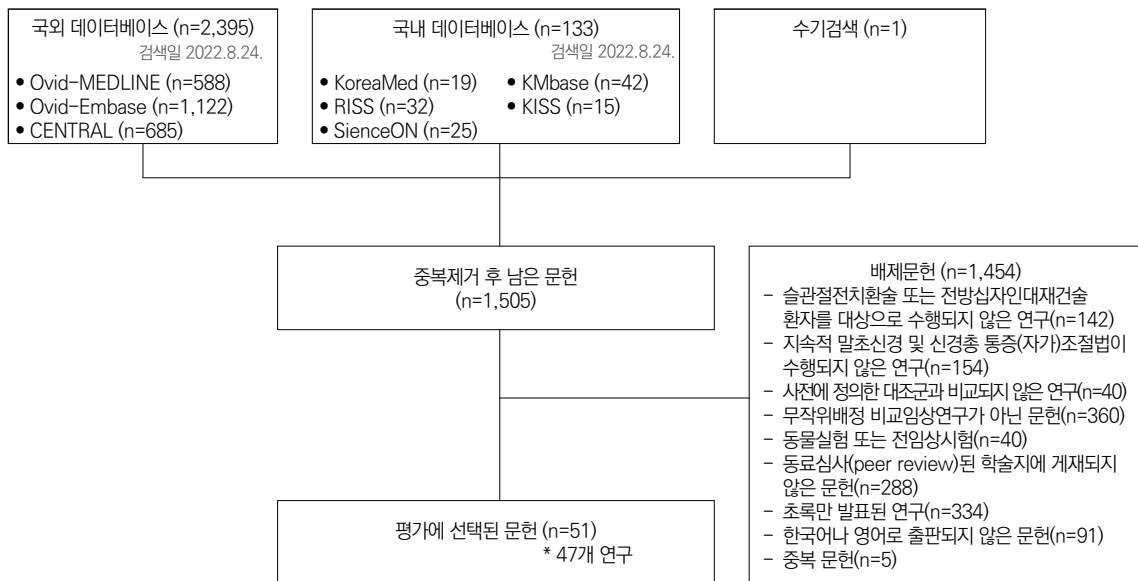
국외 데이터베이스 (n=2,395)
검색일 2022.8.24.
• Ovid-MEDLINE (n=588)
• Ovid-Embase (n=1,122)
• CENTRAL (n=685)

국내 데이터베이스 (n=133)
검색일 2022.8.24.
• KoreaMed (n=19)
• KMbase (n=42)
• RISS (n=32)
• KISS (n=15)
• SienceON (n=25)

수기검색 (n=1)

중복제거 후 남은 문헌
(n=1,505)

배제문헌 (n=1,454)
- 슬관절전치환술 또는 전방십자인대재건술 환자를 대상으로 수행되지 않은 연구(n=142)
- 지속적 말초신경 및 신경총 통증(자가)조절법이 수행되지 않은 연구(n=154)
- 사전에 정의한 대조군과 비교되지 않은 연구(n=40)
- 무작위배정 비교임상연구가 아닌 문헌(n=360)
- 동물실험 또는 전임상시험(n=40)
- 동료심사(peer review)된 학술지에 게재되지 않은 문헌(n=288)
- 초록만 발표된 연구(n=334)
- 한국어나 영어로 출판되지 않은 문헌(n=91)
- 중복 문헌(n=5)

평가에 선택된 문헌 (n=51)
* 47개 연구